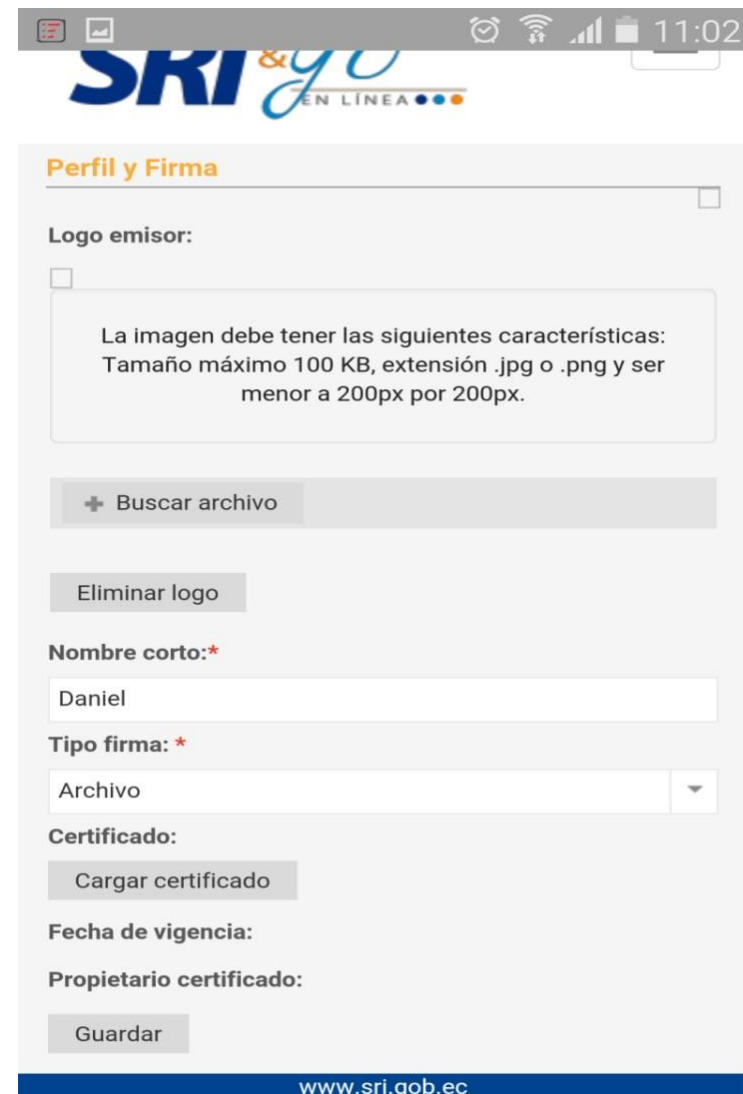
11:02

SRI &go EN LÍNEA

Perfil y Firma

Logo emisor:

La imagen debe tener las siguientes características: Tamaño máximo 100 KB, extensión .jpg o .png y ser menor a 200px por 200px.

+ Buscar archivo

Eliminar logo

Nombre corto:*

Daniel

Tipo firma: *

Archivo

Certificado:

Cargar certificado

Fecha de vigencia:

Propietario certificado:

Guardar

www.sri.gob.ec